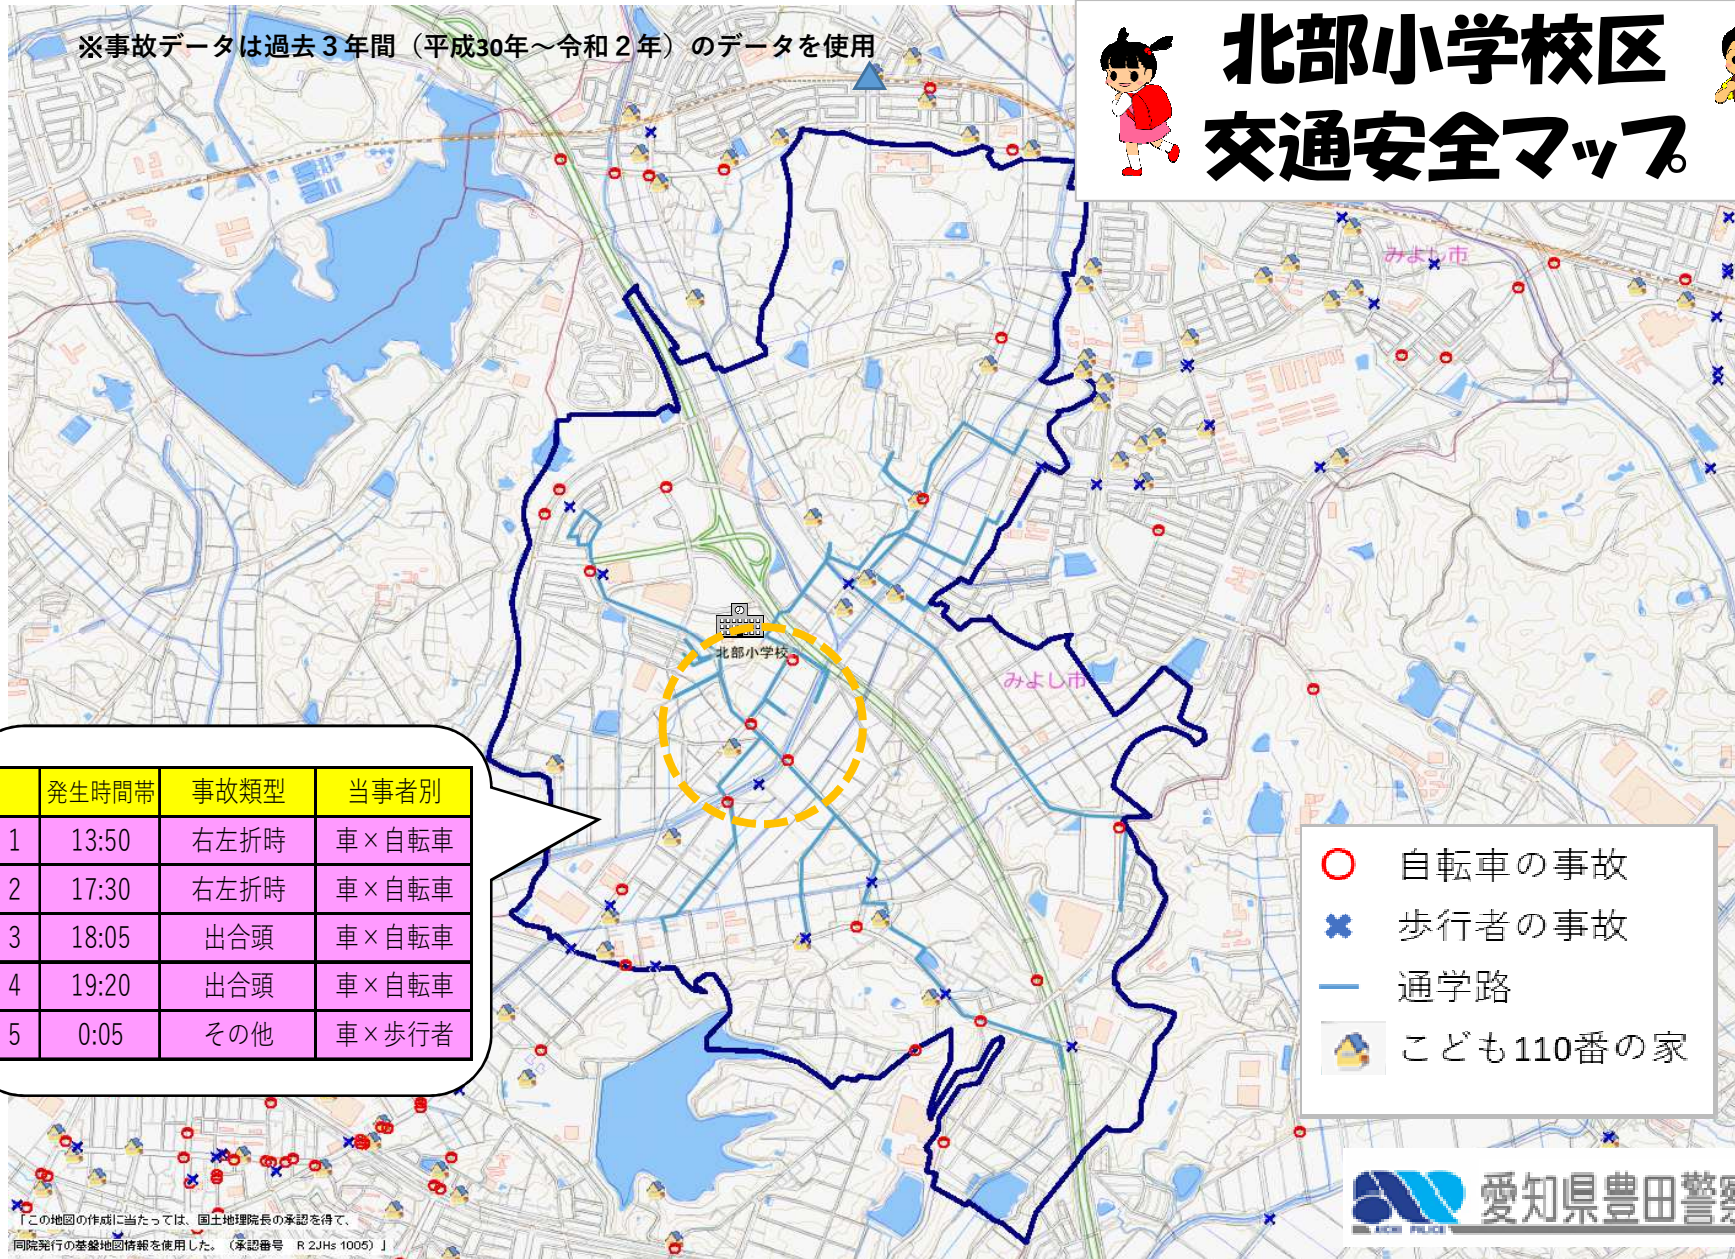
※事故データは過去３年間（平成30年～令和２年）のデータを使用

北部小学校区
交通安全マップ

みよし市

北部小学校

みよし市

| | 発生時間帯 | 事故類型 | 当事者別 |
|---|---|---|---|
| 1 | 13:50 | 右左折時 | 車×自転車 |
| 2 | 17:30 | 右左折時 | 車×自転車 |
| 3 | 18:05 | 出合頭 | 車×自転車 |
| 4 | 19:20 | 出合頭 | 車×自転車 |
| 5 | 0:05 | その他 | 車×歩行者 |

自転車の事故
歩行者の事故
通学路
こども110番の家

「この地図の作成に当たっては、国土地理院長の承認を得て、同院発行の基盤地図情報を使用した。（承認番号　R 2JHs 1005）」

愛知県豊田警察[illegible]